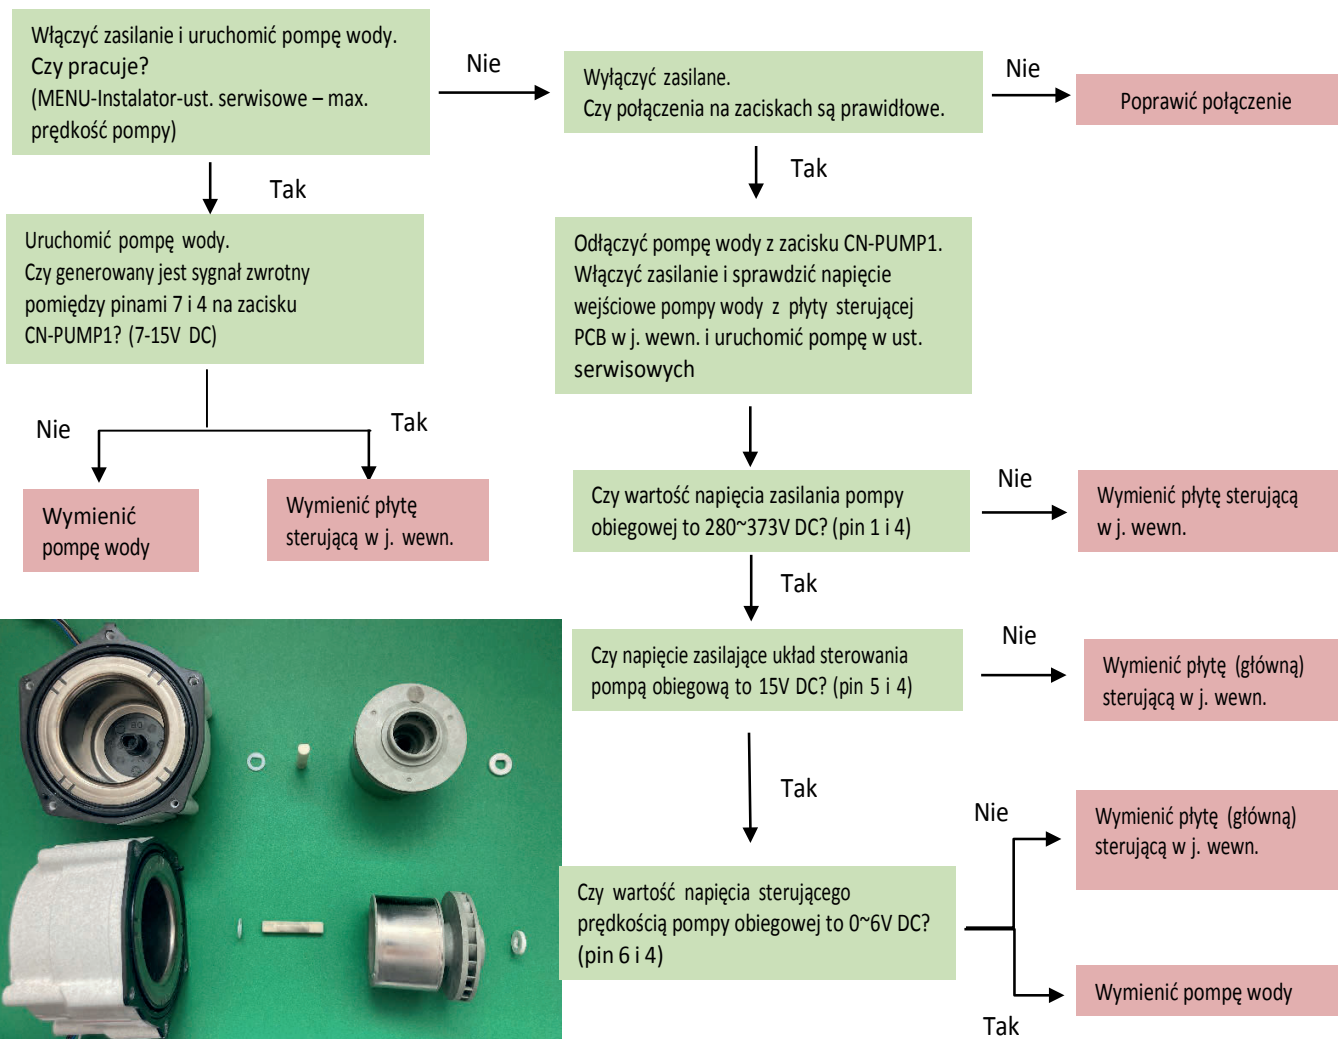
Włączyć zasilanie i uruchomić pompę wody.
Czy pracuje?
(MENU-Instalator-ust. serwisowe – max. prędkość pompy)

Nie

Wyłączyć zasilane.
Czy połączenia na zaciskach są prawidłowe.

Nie

Poprawić połączenie

Tak

Tak

Uruchomić pompę wody.
Czy generowany jest sygnał zwrotny pomiędzy pinami 7 i 4 na zacisku CN-PUMP1? (7-15V DC)

Odłączyć pompę wody z zacisku CN-PUMP1. Włączyć zasilanie i sprawdzić napięcie wejściowe pompy wody z płyty sterującej PCB w j. wewn. i uruchomić pompę w ust. serwisowych

Nie

Tak

Wymienić pompę wody

Wymienić płytę sterującą w j. wewn.

Czy wartość napięcia zasilania pompy obiegowej to 280~373V DC? (pin 1 i 4)

Nie

Wymienić płytę sterującą w j. wewn.

Tak

Czy napięcie zasilające układ sterowania pompą obiegową to 15V DC? (pin 5 i 4)

Nie

Wymienić płytę (główną) sterującą w j. wewn.

Tak

Nie

Wymienić płytę (główną) sterującą w j. wewn.

Czy wartość napięcia sterującego prędkością pompy obiegowej to 0~6V DC? (pin 6 i 4)

Wymienić pompę wody

Tak